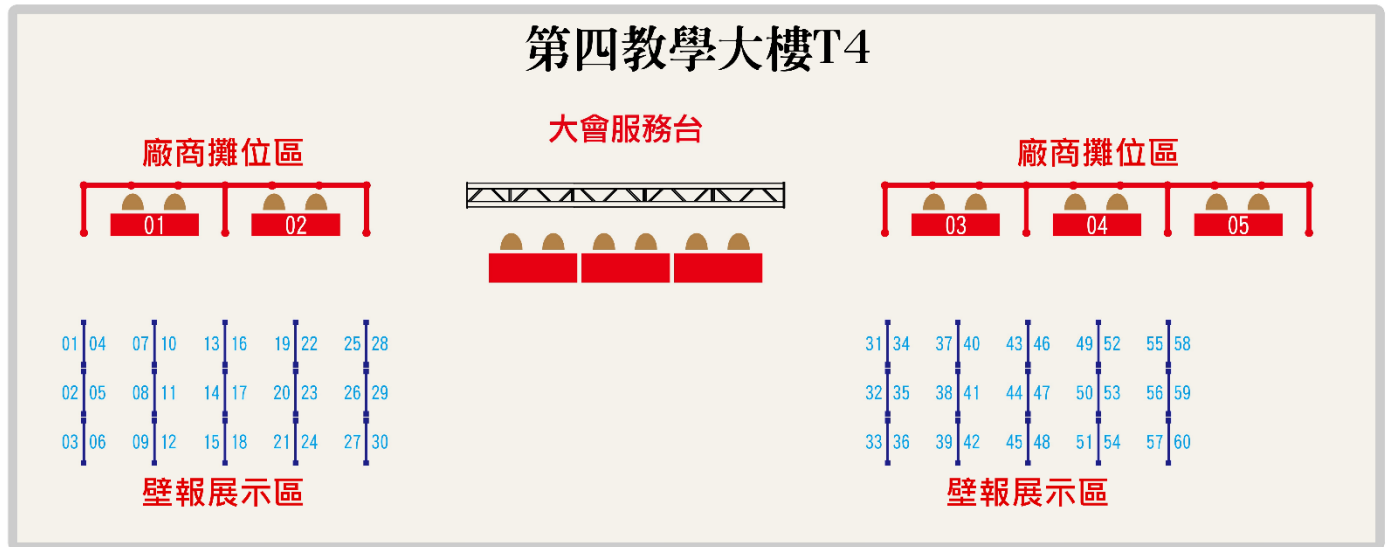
第四教學大樓T4

大會服務台

廠商攤位區

01 02

廠商攤位區

03 04 05

01 04 07 10 13 16 19 22 25 28
02 05 08 11 14 17 20 23 26 29
03 06 09 12 15 18 21 24 27 30

壁報展示區

31 34 37 40 43 46 49 52 55 58
32 35 38 41 44 47 50 53 56 59
33 36 39 42 45 48 51 54 57 60

壁報展示區